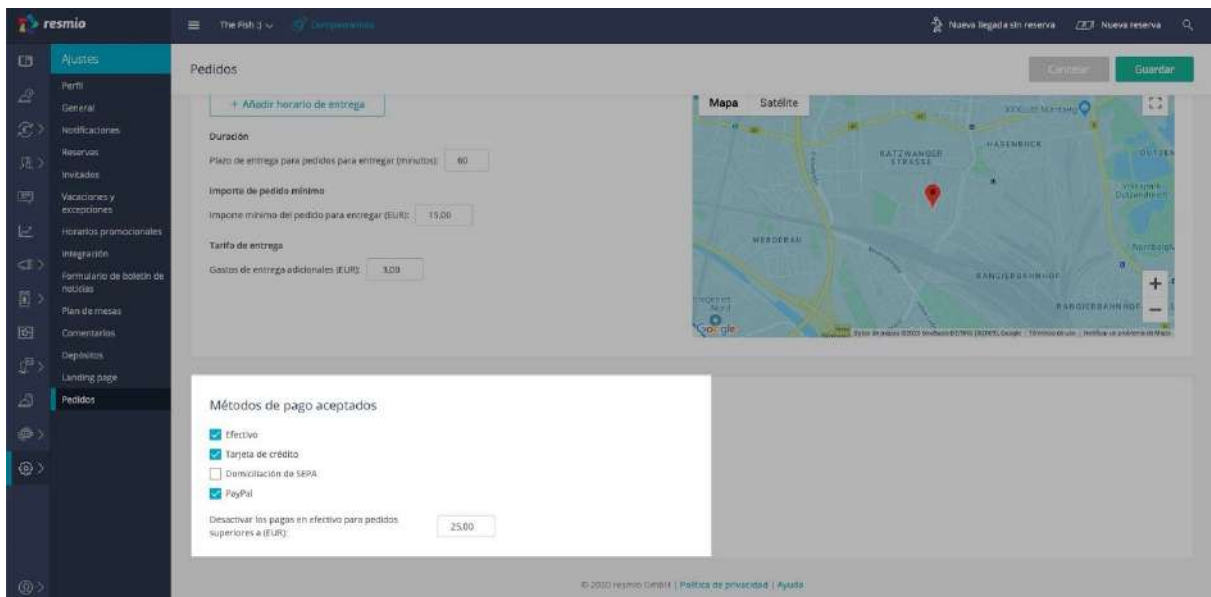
resmio

The Fish 3 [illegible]

Nueva llegada sin reserva   Nueva reserva

Ajustes
Perfil
General
Notificaciones
Reservas
Invitados
Vacaciones y excepciones
Horarios promocionales
Integración
Formulario de boletín de noticias
Plan de mesas
Comentarios
Depósitos
Landing page
Pedidos

Pedidos

Cancelar   Guardar

+ Añadir horario de entrega

Duración
Plazo de entrega para pedidos para entregar (minutos): 60

Importe de pedido mínimo
Importe mínimo del pedido para entregar (EUR): 15,00

Tarifa de entrega
Gastos de entrega adicionales (EUR): 3,00

Mapa   Satélite

KATZWANGER STRASSE
HASENBUCK
WEIDENKAM
RANGIERBAHNHOF
Google

Métodos de pago aceptados
Efectivo
Tarjeta de crédito
Domiciliación de SEPA
PayPal

Desactivar los pagos en efectivo para pedidos superiores a (EUR): 25,00

© 2020 resmio GmbH | Política de privacidad | Ayuda